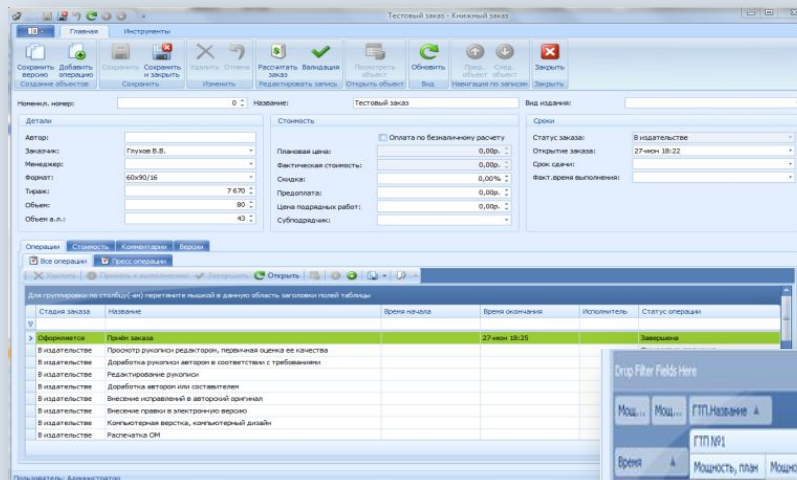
Тестовый заказ - Книжный заказ

Главная Инструменты

Сохранить версию Добавить операцию Создание объектов

Сохранить Сохранить и закрыть Сохранить

Удалить Отмена Изменить

Рассчитать заказ Валидация Редактировать запись

Посмотреть объект Открыть объект

Обновить Вид

Пред. объект След. объект Навигация по записям

Закрыть Закрыть

Номенкл. номер: 0 Название: Тестовый заказ Вид издания:

Детали

Автор:
Заказчик: Глухов В.В.
Менеджер:
Формат: 60x90/16
Тираж: 7 670
Объем: 80
Объем а.л.: 43

Стоимость

Оплата по безналичному расчету
Плановая цена: 0,00р.
Фактическая стоимость: 0,00р.
Скидка: 0,00%
Предоплата: 0,00р.
Цена подрядных работ: 0,00р.
Субподрядчик:

Сроки

Статус заказа: В издательстве
Открытие заказа: 27-июн 18:22
Срок сдачи:
Факт.время выполнения:

Операции Стоимость Комментарии Версии

Все операции Пресс операции

Удалить Принять к выполнению Завершить Открыть

Для группировки по столбцу(-ам) перетяните мышкой в данную область заголовки полей таблицы

| Стадия заказа | Название | Время начала | Время окончания | Исполнитель | Статус операции |
|---|---|---|---|---|---|
| Оформляется | Приём заказа | | 27-июн 18:25 | | Завершена |
| В издательстве | Просмотр рукописи редактором, первичная оценка ее качества | | | | |
| В издательстве | Доработка рукописи автором в соответствии с требованиями | | | | |
| В издательстве | Редактирование рукописи | | | | |
| В издательстве | Доработка автором или составителем | | | | |
| В издательстве | Внесение исправлений в авторский оригинал | | | | |
| В издательстве | Внесение правки в электронную версию | | | | |
| В издательстве | Компьютерная верстка, компьютерный дизайн | | | | |
| В издательстве | Распечатка ОМ | | | | |

Drop Filter Fields Here

Мощ... Мощ... ГТП.Название

ГТП №1

Время Мощность, план Мощно

Пользователь: Администратор